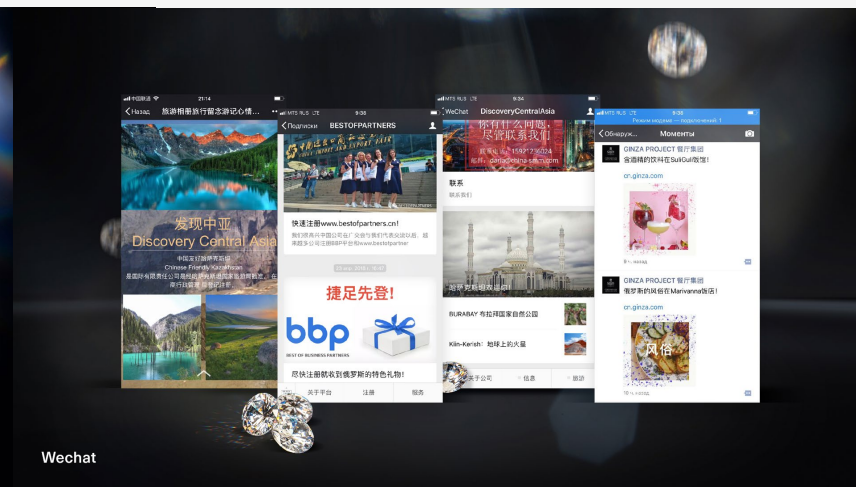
中国联通 21:14
< Назад 旅游相册旅行留念游记心情...
发现中亚
Discovery Central Asia
中国友好哈萨克斯坦
Chinese Friendly Kazakhstan
是国际有限责任公司是根据...
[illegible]

MTS RUS LTE 9:36
< Подписки BESTOFPARTNERS
快速注册www.bestofpartners.cn!
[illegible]
捷足先登!
bbp
BEST OF BUSINESS PARTNERS
尽快注册就收到俄罗斯的特色礼物!
关于平台 注册 服务

MTS RUS LTE 9:34
< WeChat DiscoveryCentralAsia
你有什么问题，尽管联系我们
联系
联系我们
BURABAY 布拉拜国家自然公园
Kiin-Kerish: 地球上的火星
关于公司 信息 旅游

MTS RUS LTE 9:36
< Обнаруж... Моменты
GINZA PROJECT 餐厅集团
or.ginza.com
GINZA PROJECT 餐厅集团
or.ginza.com
风俗

Wechat